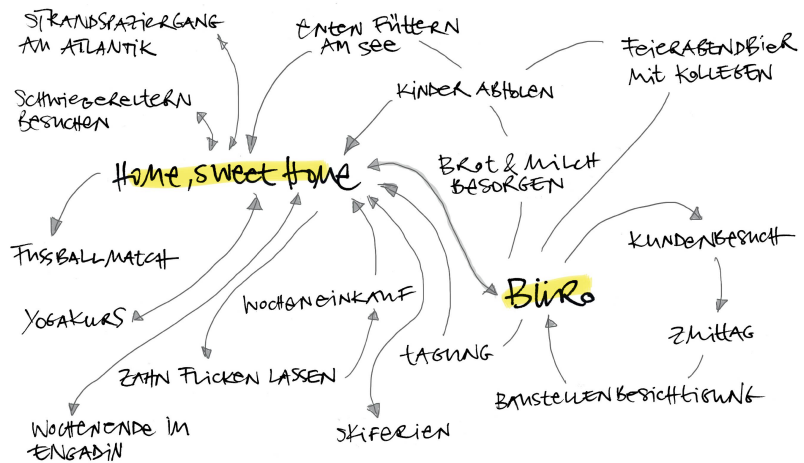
STRANDSPAZIERGANG AM ATLANTIK

ENTEN FÜTTERN AM SEE

FEIERABENDBIER MIT KOLLEGEN

SCHWIEGERELTERN BESUCHEN

KINDER ABHOLEN

Home, sweet Home

BROT & MILCH BESORGEN

FUSSBALLMATCH

KUNDENBESUCH

Büro

WOCHENEINKAUF

YOGAKURS

ZMITTAG

TAGUNG

ZAHN FLICKEN LASSEN

BAUSTELLENBESICHTIGUNG

WOCHENENDE IM ENGADIN

SKIFERIEN